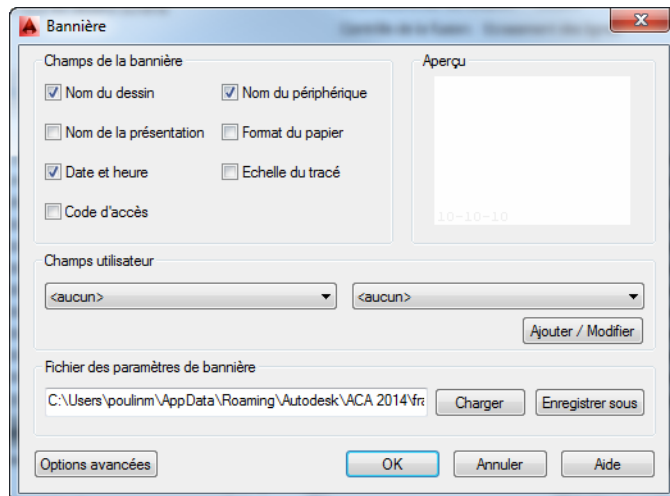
Bannière

Champs de la bannière

Nom du dessin
Nom du périphérique
Nom de la présentation
Format du papier
Date et heure
Echelle du tracé
Code d'accès

Aperçu

10-10-10

Champs utilisateur

<aucun>
<aucun>

Ajouter / Modifier

Fichier des paramètres de bannière

C:\Users\poulinm\AppData\Roaming\Autodesk\ACA 2014\fra

Charger
Enregistrer sous

Options avancées
OK
Annuler
Aide